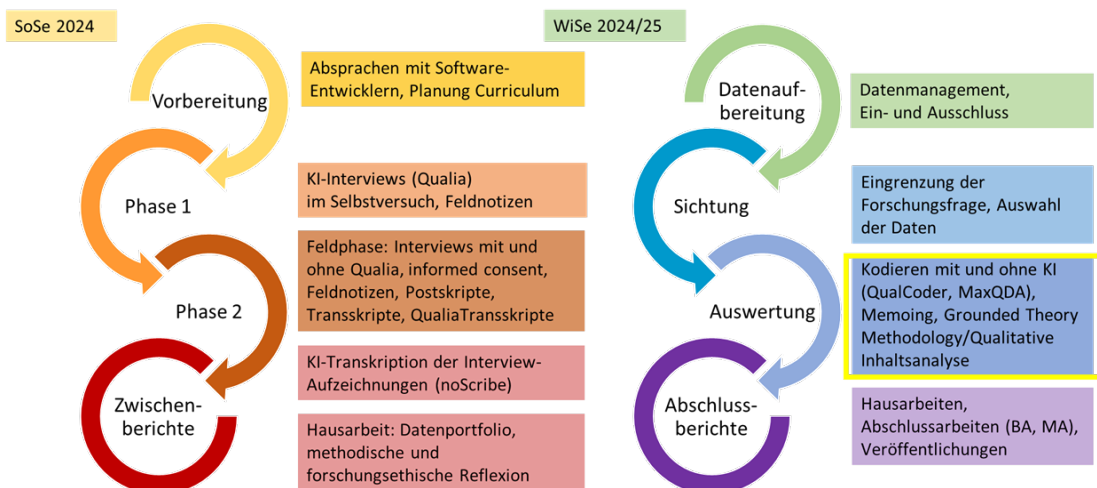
SoSe 2024

Vorbereitung

Absprachen mit Software-Entwicklern, Planung Curriculum

Phase 1

KI-Interviews (Qualia) im Selbstversuch, Feldnotizen

Phase 2

Feldphase: Interviews mit und ohne Qualia, informed consent, Feldnotizen, Postskripte, Transskripte, QualiaTransskripte

Zwischen-berichte

KI-Transkription der Interview-Aufzeichnungen (noScribe)

Hausarbeit: Datenportfolio, methodische und forschungsethische Reflexion

WiSe 2024/25

Datenauf-bereitung

Datenmanagement, Ein- und Ausschluss

Sichtung

Eingrenzung der Forschungsfrage, Auswahl der Daten

Auswertung

Kodieren mit und ohne KI (QualCoder, MaxQDA), Memoing, Grounded Theory Methodology/Qualitative Inhaltsanalyse

Abschluss-berichte

Hausarbeiten, Abschlussarbeiten (BA, MA), Veröffentlichungen